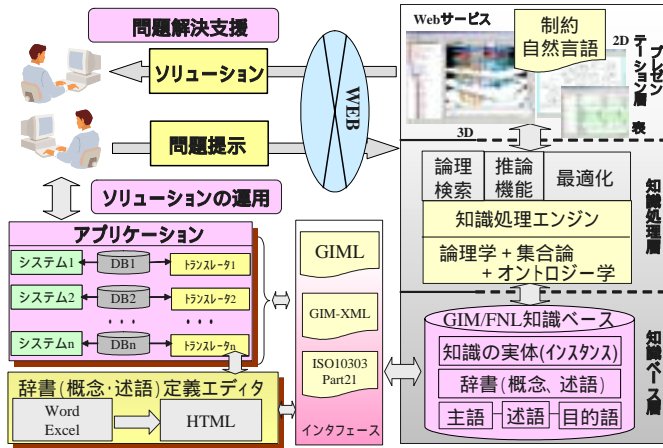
問題解決支援

ソリューション

WEB

問題提示

ソリューションの運用

アプリケーション

システム1
DB1
トランスレータ1
システム2
DB2
トランスレータ2
・・・
・・・
システムn
DBn
トランスレータn

辞書(概念·述語)定義エディタ

Word
Excel
HTML

GIML

GIM-XML

ISO10303
Part21

インタフェース

Webサービス

制約
自然言語

2D

3D

プレゼンテーション層

表

論理
検索

推論
機能

最適化

知識処理エンジン

論理学＋集合論
＋オントロジー学

知識処理層

GIM/FNL知識ベース

知識の実体(インスタンス)

辞書(概念、述語)

主語
述語
目的語

知識ベース層